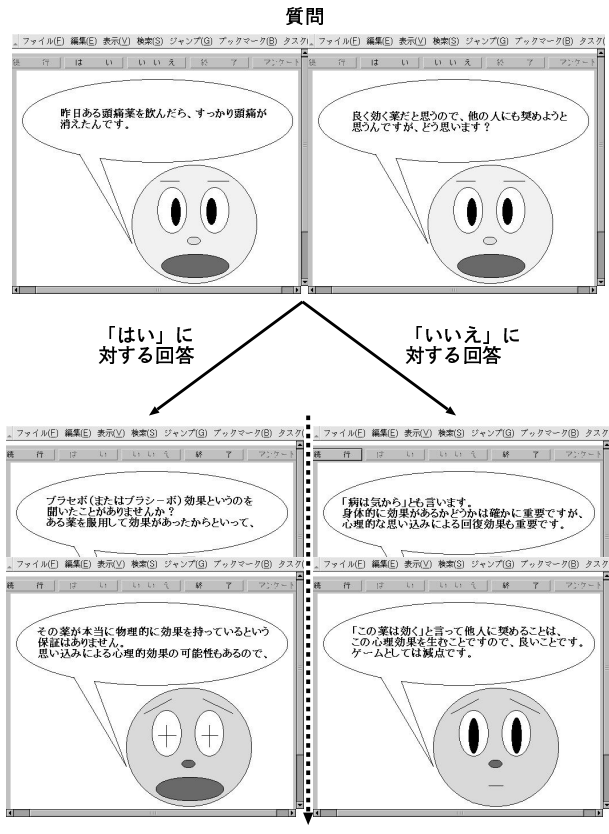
質問

ファイル(F) 編集(E) 表示(V) 検索(S) ジャンプ(G) ブックマーク(B) タスク(

続行 | はい | いいえ | 終了 | アンケート

昨日ある頭痛薬を飲んだら、すっかり頭痛が消えたんです。

ファイル(F) 編集(E) 表示(V) 検索(S) ジャンプ(G) ブックマーク(B) タスク(

続行 | はい | いいえ | 終了 | アンケート

良く効く薬だと思うので、他の人にも奨めようと思うんですが、どう思います？

「はい」に対する回答

「いいえ」に対する回答

ファイル(F) 編集(E) 表示(V) 検索(S) ジャンプ(G) ブックマーク(B) タスク(

続行 | はい | いいえ | 終了 | アンケート

プラセボ(またはプラシーボ)効果というのを聞いたことがありませんか？
ある薬を服用して効果があったからといって、

ファイル(F) 編集(E) 表示(V) 検索(S) ジャンプ(G) ブックマーク(B) タスク(

続行 | はい | いいえ | 終了 | アンケート

その薬が本当に物理的に効果を持っているという保証はありません。
思い込みによる心理的効果の可能性もあるので、

ファイル(F) 編集(E) 表示(V) 検索(S) ジャンプ(G) ブックマーク(B) タスク(

続行 | はい | いいえ | 終了 | アンケート

「病は気から」とも言います。
身体的に効果があるかどうかは確かに重要ですが、心理的な思い込みによる回復効果も重要です。

ファイル(F) 編集(E) 表示(V) 検索(S) ジャンプ(G) ブックマーク(B) タスク(

続行 | はい | いいえ | 終了 | アンケート

「この薬は効く」と言って他人に奨めることは、この心理効果を生むことですので、良いことです。
ゲームとしては減点です。